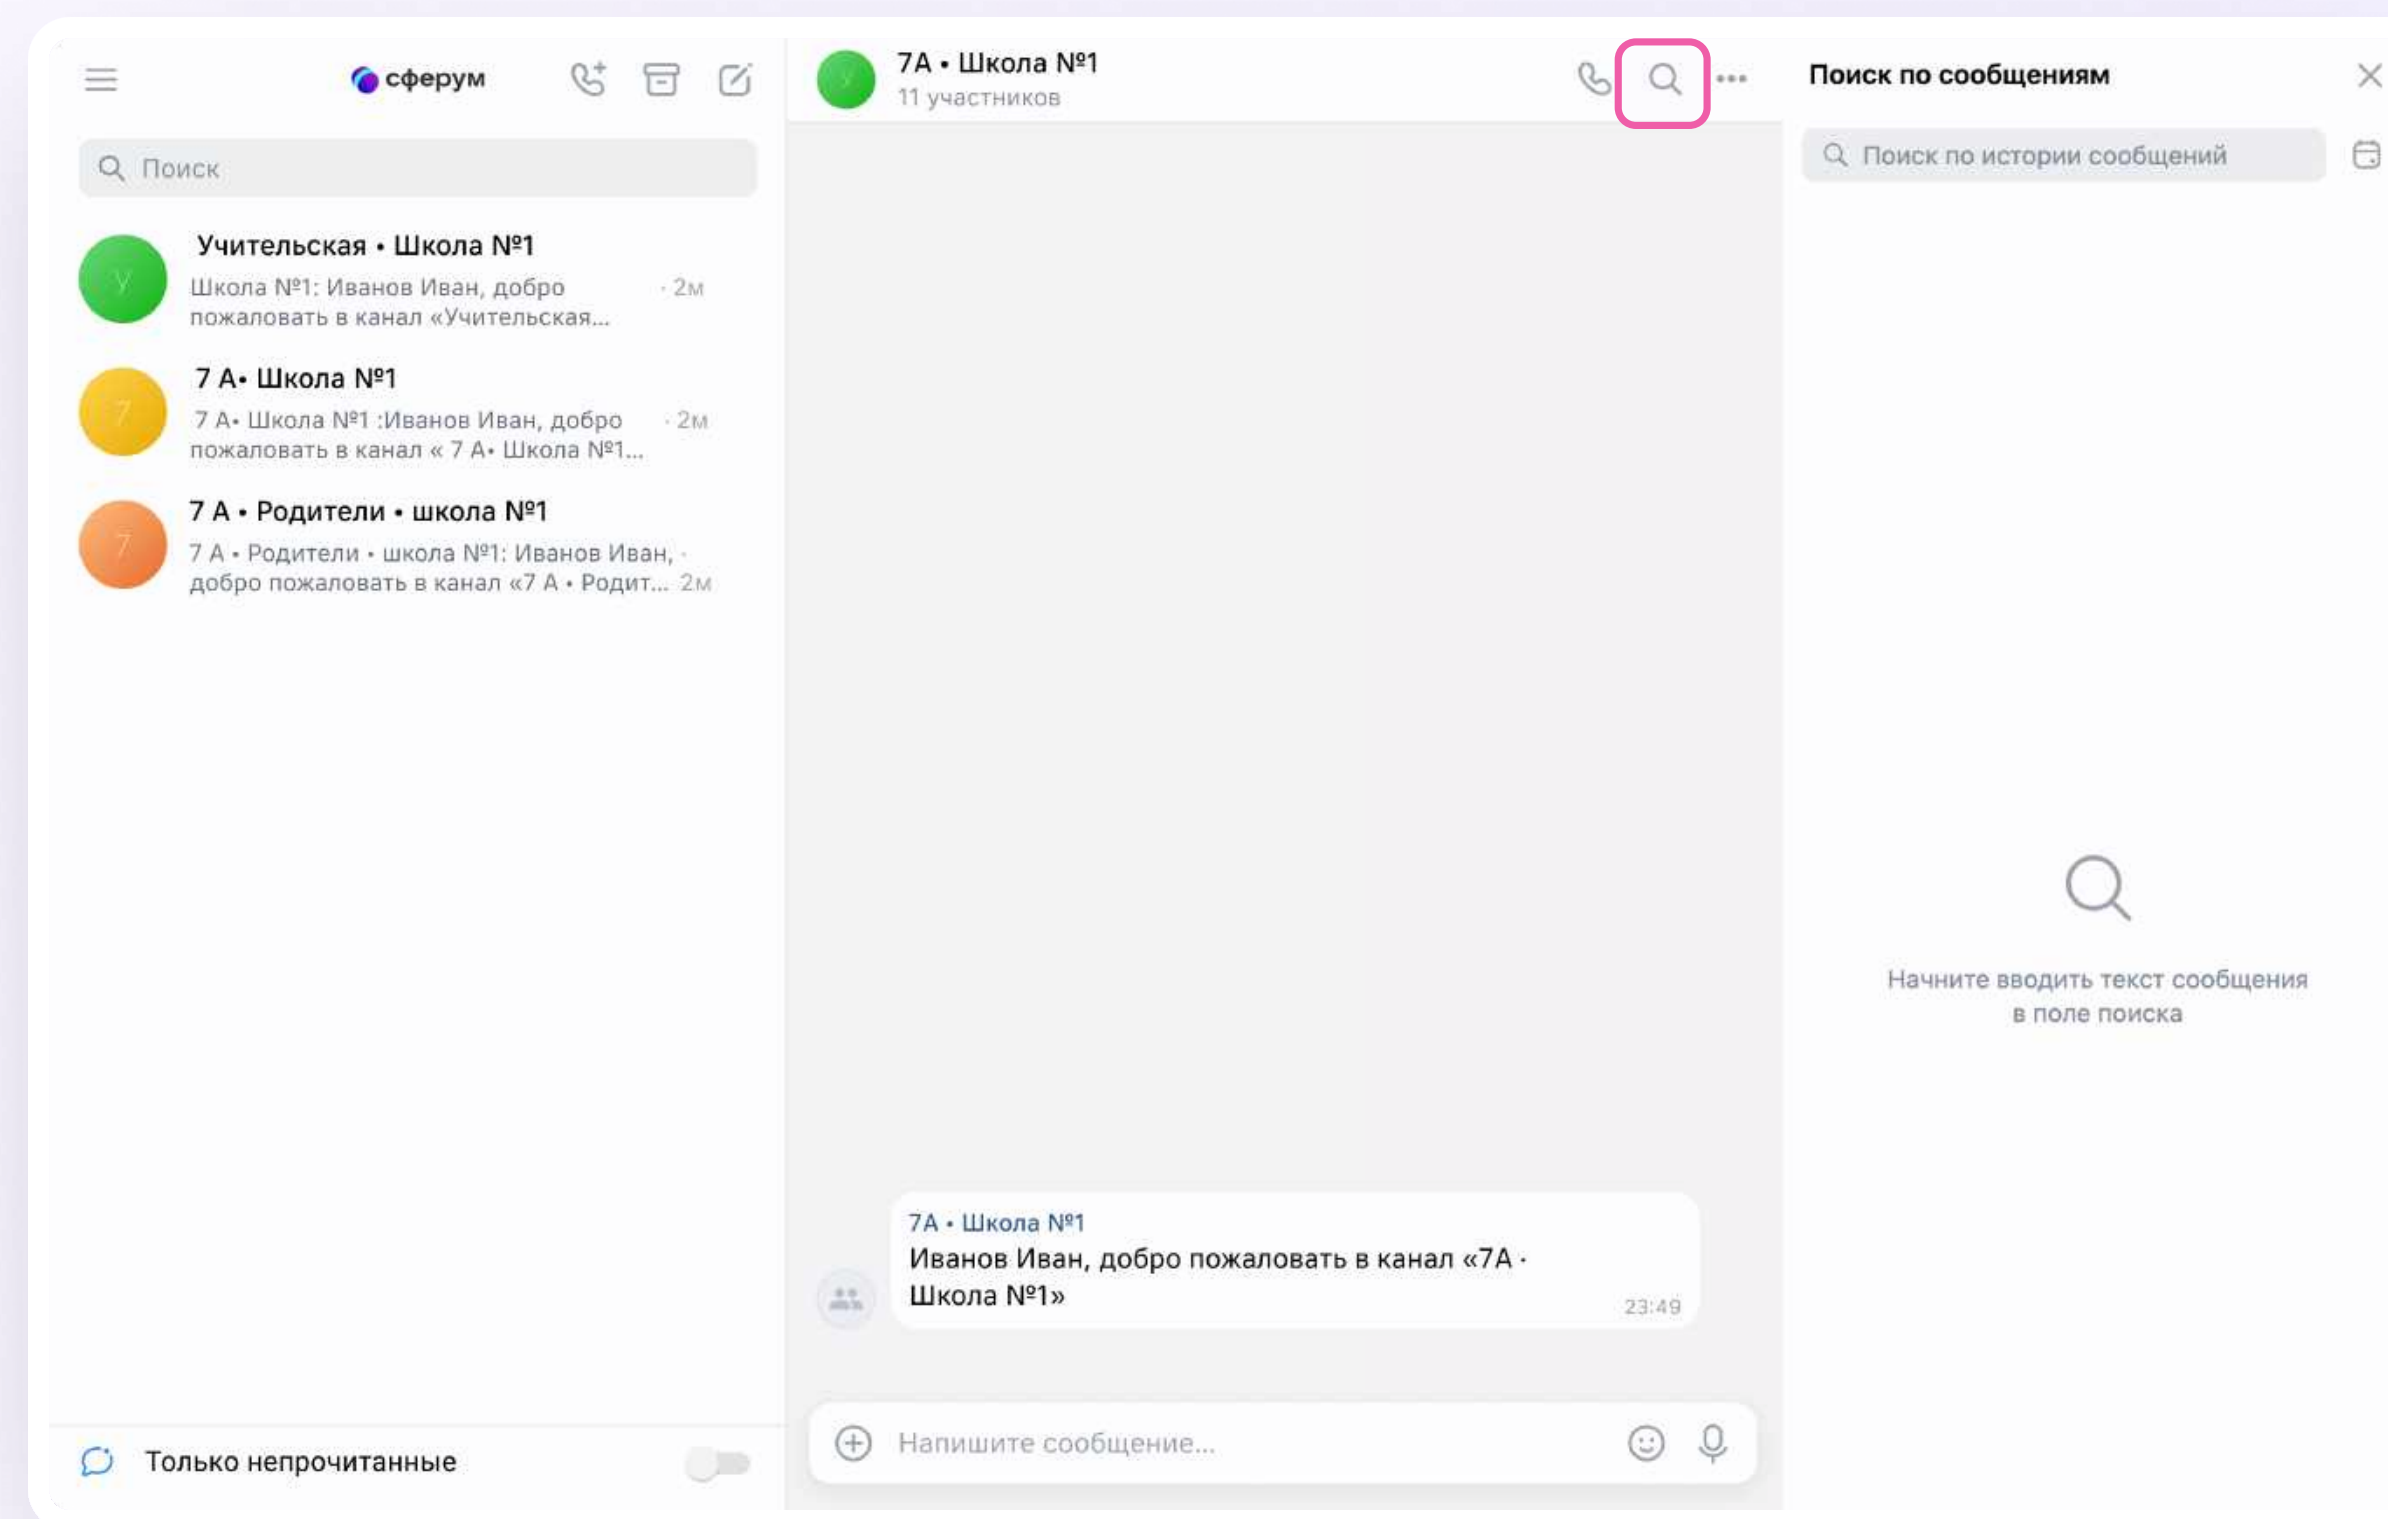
сферум

Поиск

У
Учительская • Школа №1
Школа №1: Иванов Иван, добро пожаловать в канал «Учительская... · 2м

7
7 А• Школа №1
7 А• Школа №1 :Иванов Иван, добро пожаловать в канал « 7 А• Школа №1... · 2м

7
7 А • Родители • школа №1
7 А • Родители • школа №1: Иванов Иван, добро пожаловать в канал «7 А • Родит... · 2м

Только непрочитанные

У
7А • Школа №1
11 участников

7А • Школа №1
Иванов Иван, добро пожаловать в канал «7А • Школа №1»
23:49

Напишите сообщение...

Поиск по сообщениям

Поиск по истории сообщений

Начните вводить текст сообщения в поле поиска